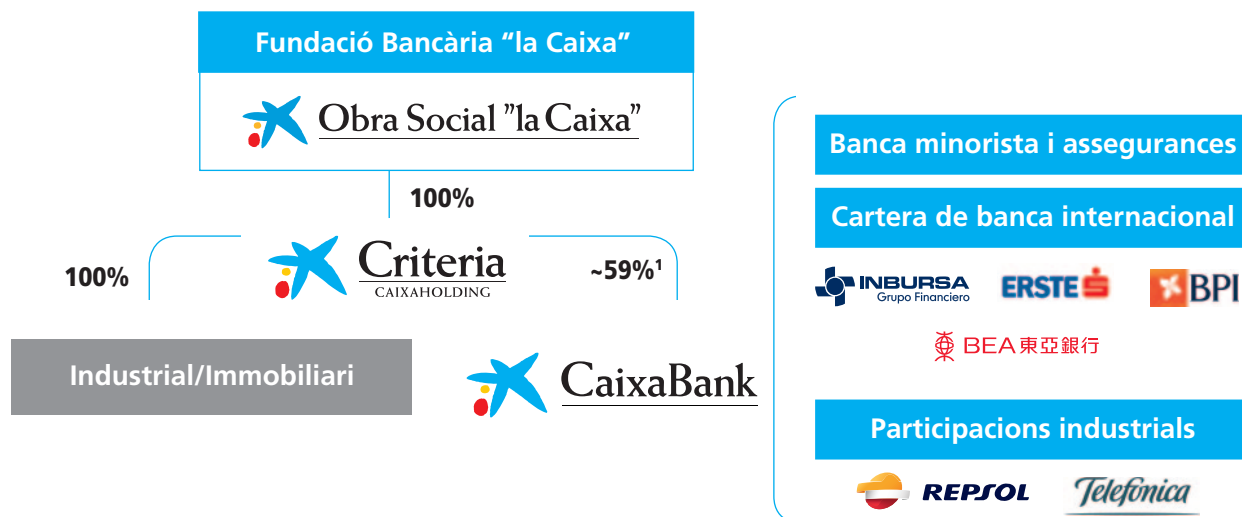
Fundació Bancària "la Caixa"

Obra Social "la Caixa"

100%

100%

Criteria
CAIXAHOLDING

~59%$^1$

Industrial/Immobiliari

CaixaBank

Banca minorista i assegurances

Cartera de banca internacional

INBURSA
Grupo Financiero

ERSTE

BPI

BEA 東亞銀行

Participacions industrials

REPSOL

Telefonica